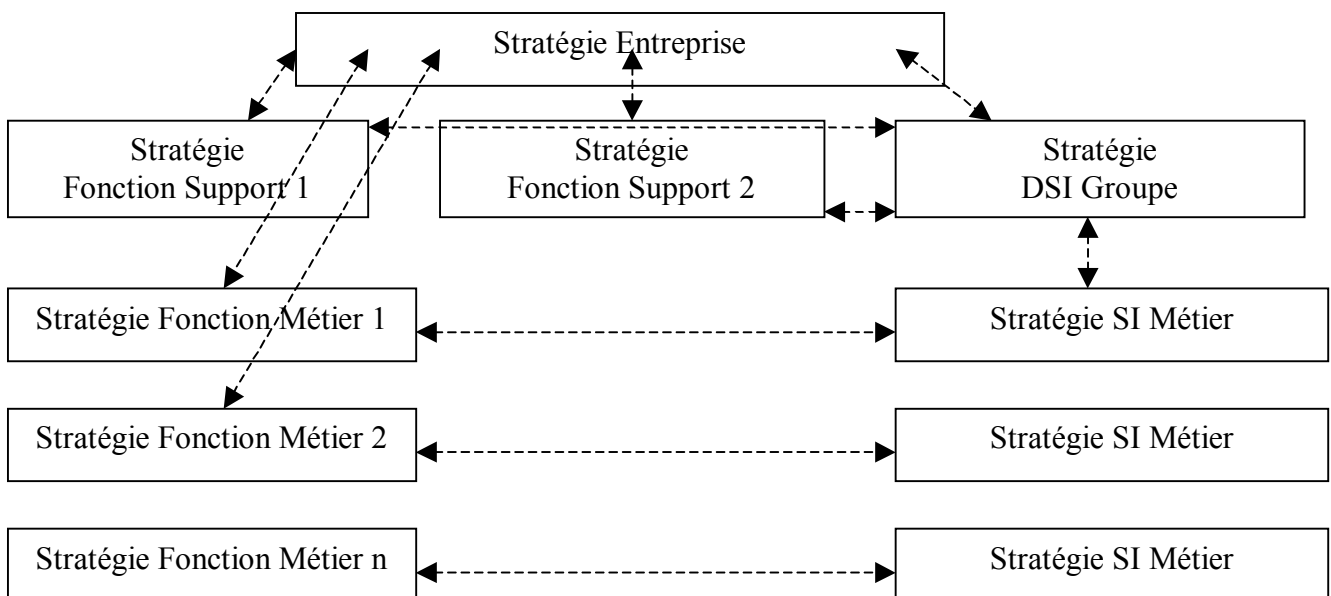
Stratégie Entreprise

Stratégie Fonction Support 1

Stratégie Fonction Support 2

Stratégie DSI Groupe

Stratégie Fonction Métier 1

Stratégie SI Métier

Stratégie Fonction Métier 2

Stratégie SI Métier

Stratégie Fonction Métier n

Stratégie SI Métier